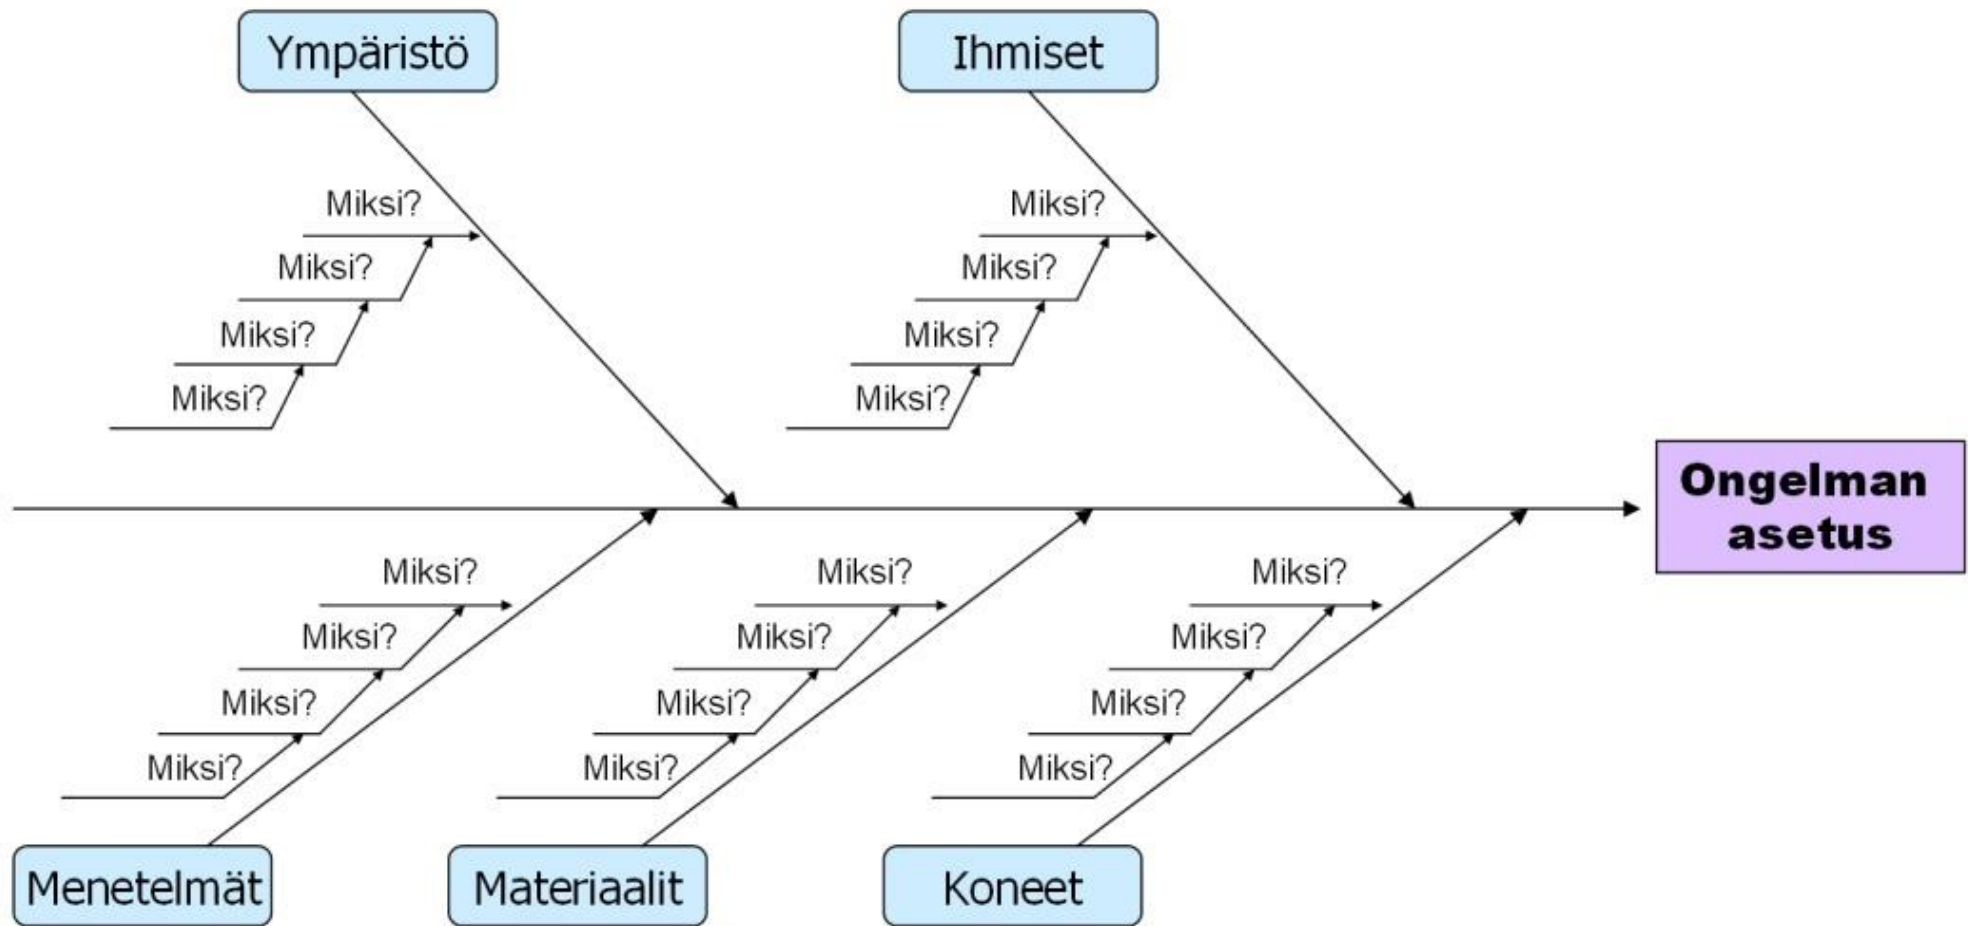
Ympäristö

Miksi?
Miksi?
Miksi?
Miksi?

Ihmiset

Miksi?
Miksi?
Miksi?
Miksi?

Ongelman asetus

Miksi?
Miksi?
Miksi?
Miksi?

Menetelmät

Miksi?
Miksi?
Miksi?
Miksi?

Materiaalit

Miksi?
Miksi?
Miksi?
Miksi?

Koneet